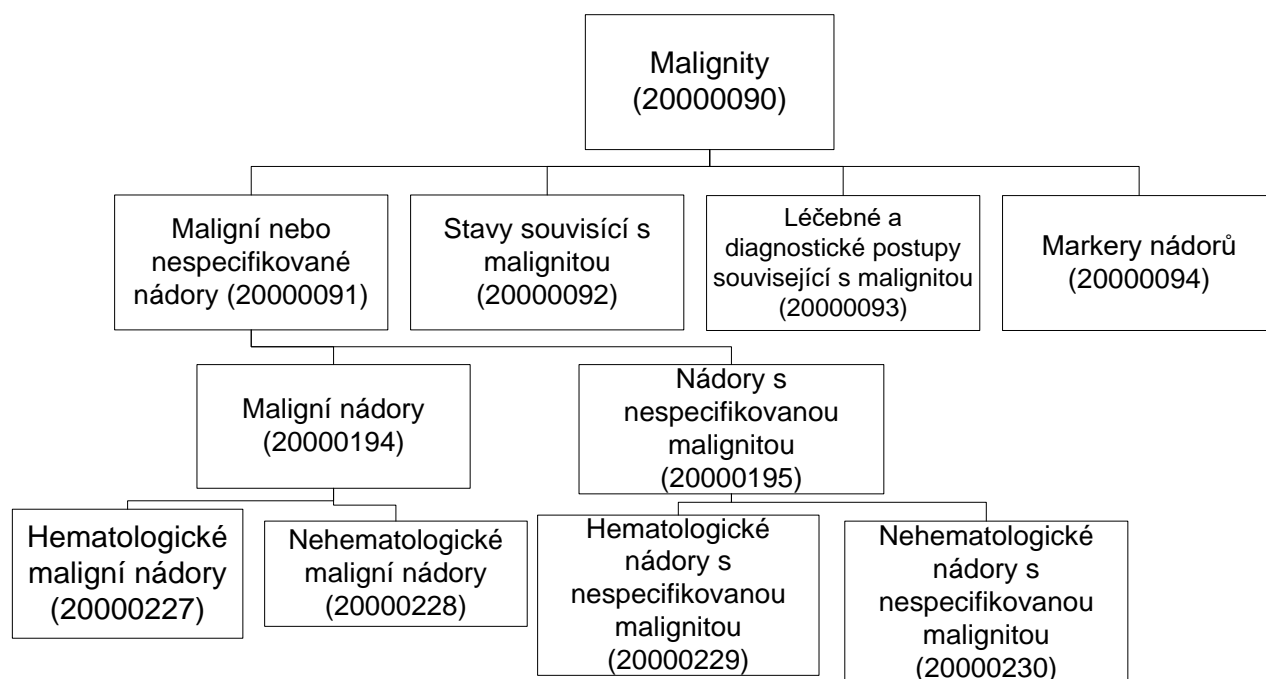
Malignity (20000090)

Maligní nebo nespecifikované nádory (20000091)

Stavy souvisící s malignitou (20000092)

Léčebné a diagnostické postupy související s malignitou (20000093)

Markery nádorů (20000094)

Maligní nádory (20000194)

Nádory s nespecifikovanou malignitou (20000195)

Hematologické maligní nádory (20000227)

Nehematologické maligní nádory (20000228)

Hematologické nádory s nespecifikovanou malignitou (20000229)

Nehematologické nádory s nespecifikovanou malignitou (20000230)